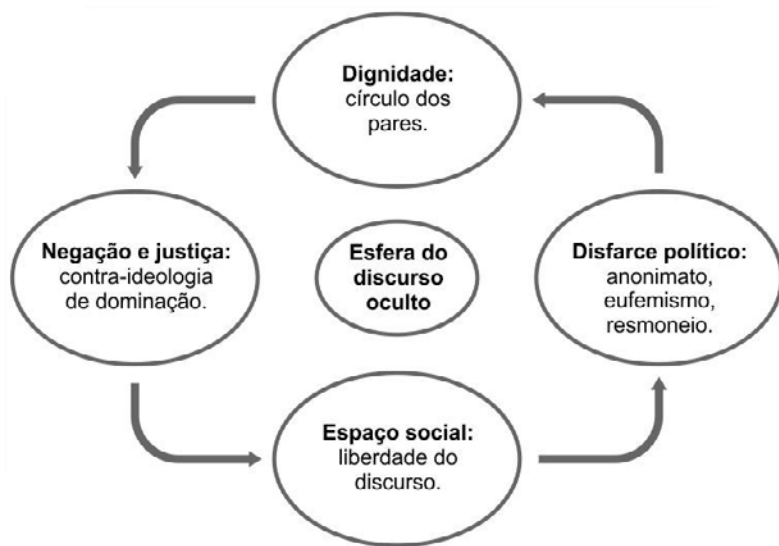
**Dignidade:** círculo dos pares.

**Negação e justiça:** contra-ideologia de dominação.

**Esfera do discurso oculto**

**Disfarce político:** anonimato, eufemismo, resmoneio.

**Espaço social:** liberdade do discurso.